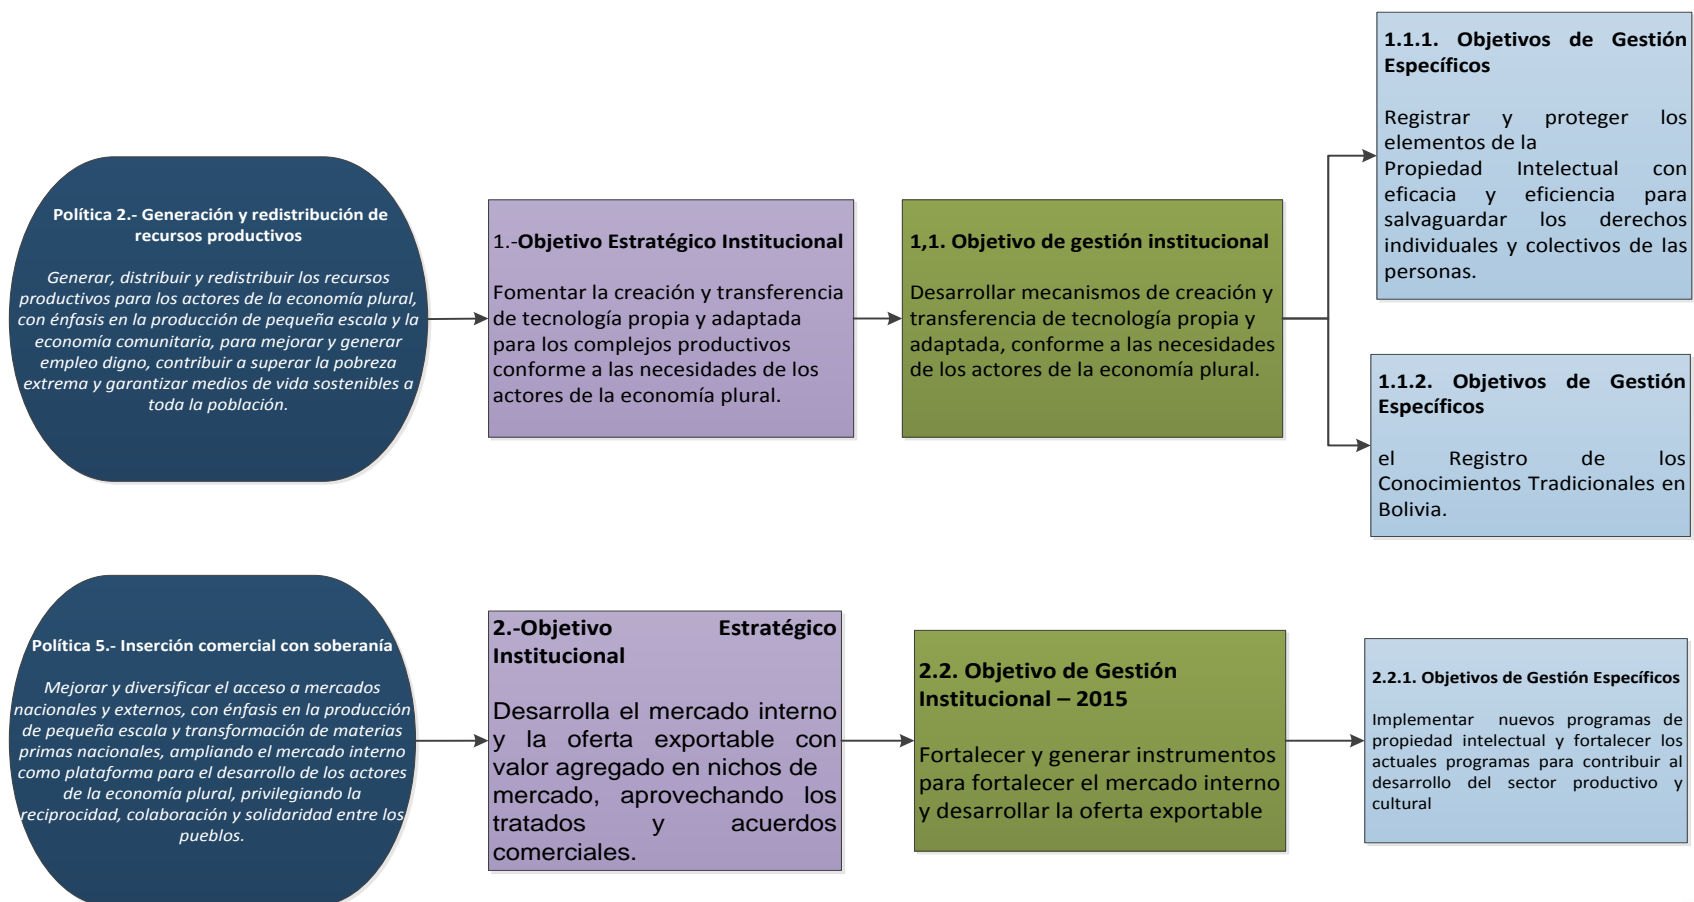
Política 2.- Generación y redistribución de recursos productivos

Generar, distribuir y redistribuir los recursos productivos para los actores de la economía plural, con énfasis en la producción de pequeña escala y la economía comunitaria, para mejorar y generar empleo digno, contribuir a superar la pobreza extrema y garantizar medios de vida sostenibles a toda la población.

1.-Objetivo Estratégico Institucional

Fomentar la creación y transferencia de tecnología propia y adaptada para los complejos productivos conforme a las necesidades de los actores de la economía plural.

1,1. Objetivo de gestión institucional

Desarrollar mecanismos de creación y transferencia de tecnología propia y adaptada, conforme a las necesidades de los actores de la economía plural.

1.1.1. Objetivos de Gestión Específicos

Registrar y proteger los elementos de la Propiedad Intelectual con eficacia y eficiencia para salvaguardar los derechos individuales y colectivos de las personas.

1.1.2. Objetivos de Gestión Específicos

el Registro de los Conocimientos Tradicionales en Bolivia.

Política 5.- Inserción comercial con soberanía

Mejorar y diversificar el acceso a mercados nacionales y externos, con énfasis en la producción de pequeña escala y transformación de materias primas nacionales, ampliando el mercado interno como plataforma para el desarrollo de los actores de la economía plural, privilegiando la reciprocidad, colaboración y solidaridad entre los pueblos.

2.-Objetivo Estratégico Institucional

Desarrolla el mercado interno y la oferta exportable con valor agregado en nichos de mercado, aprovechando los tratados y acuerdos comerciales.

2.2. Objetivo de Gestión Institucional – 2015

Fortalecer y generar instrumentos para fortalecer el mercado interno y desarrollar la oferta exportable

2.2.1. Objetivos de Gestión Específicos

Implementar nuevos programas de propiedad intelectual y fortalecer los actuales programas para contribuir al desarrollo del sector productivo y cultural